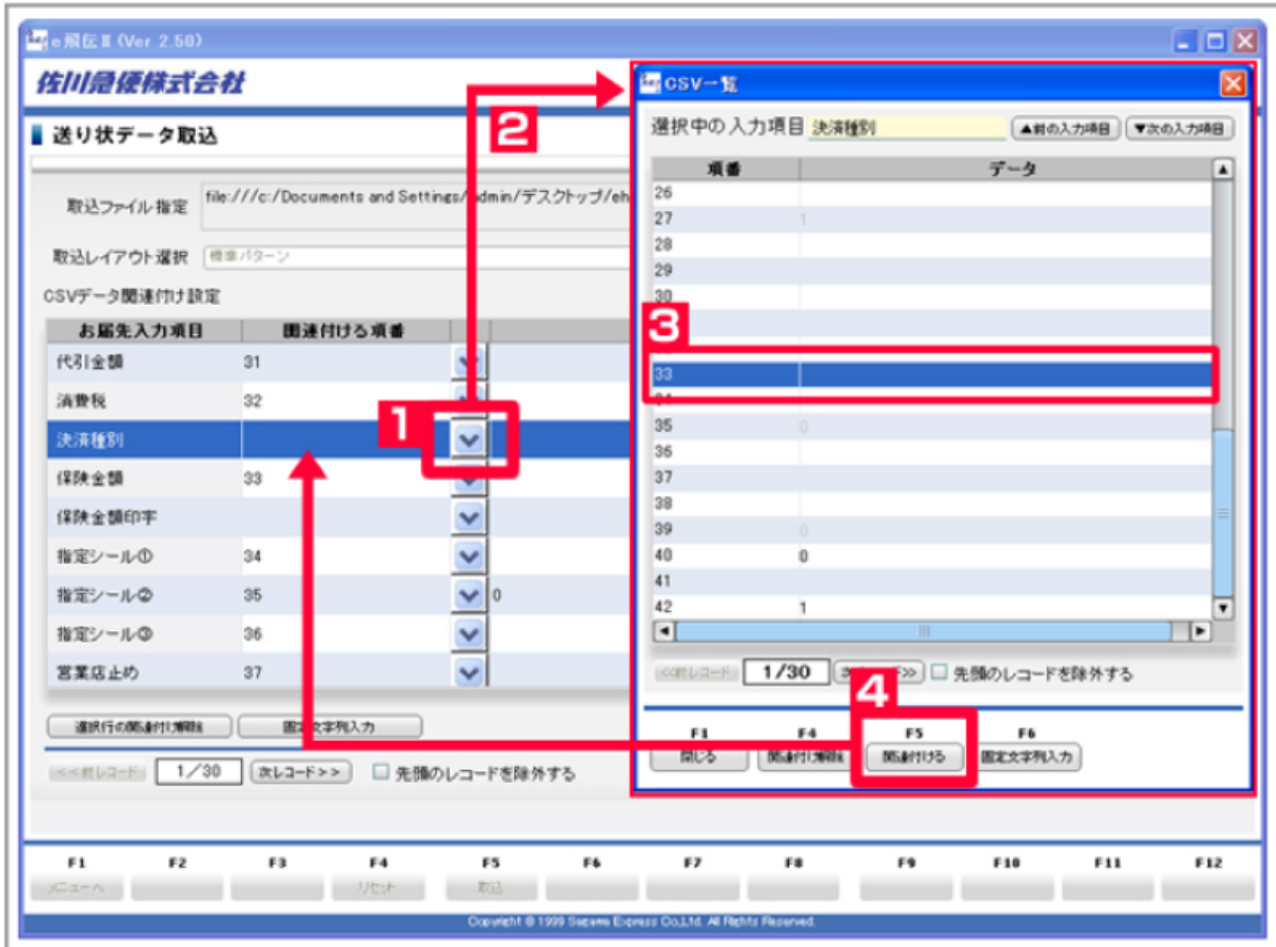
e飛伝Ⅱ (Ver 2.50)

佐川急便株式会社

送り状データ取込

取込ファイル指定 file:///c:/Documents and Settings/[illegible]dmin/デスクトップ/eh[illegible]

取込レイアウト選択 標準パターン

CSVデータ関連付け設定

| お届先入力項目 | 関連付ける項番 | | |
|---|---|---|---|
| 代引金額 | 31 | | |
| 消費税 | 32 | | |
| 決済種別 | | | |
| 保険金額 | 33 | | |
| 保険金額印字 | | | |
| 指定シール① | 34 | | |
| 指定シール② | 35 | | 0 |
| 指定シール③ | 36 | | |
| 営業店止め | 37 | | |

選択行の関連付け解除 固定文字列入力

<<前レコード 1/30 次レコード>> 先頭のレコードを除外する

2

1

CSV一覧

選択中の入力項目 決済種別 ▲前の入力項目 ▼次の入力項目

| 項番 | データ |
|---|---|
| 26 | |
| 27 | 1 |
| 28 | |
| 29 | |
| 30 | |
| 33 | |
| 35 | 0 |
| 36 | |
| 37 | |
| 38 | |
| 39 | 0 |
| 40 | 0 |
| 41 | |
| 42 | 1 |

3

<<前レコード 1/30 次レコード>> 先頭のレコードを除外する

4

F1 閉じる F4 関連付け解除 F5 関連付ける F6 固定文字列入力

F1 メニューへ F2 F3 F4 リセット F5 取込 F6 F7 F8 F9 F10 F11 F12

Copyright © 1999 Sagawa Express Co.,Ltd. All Rights Reserved.